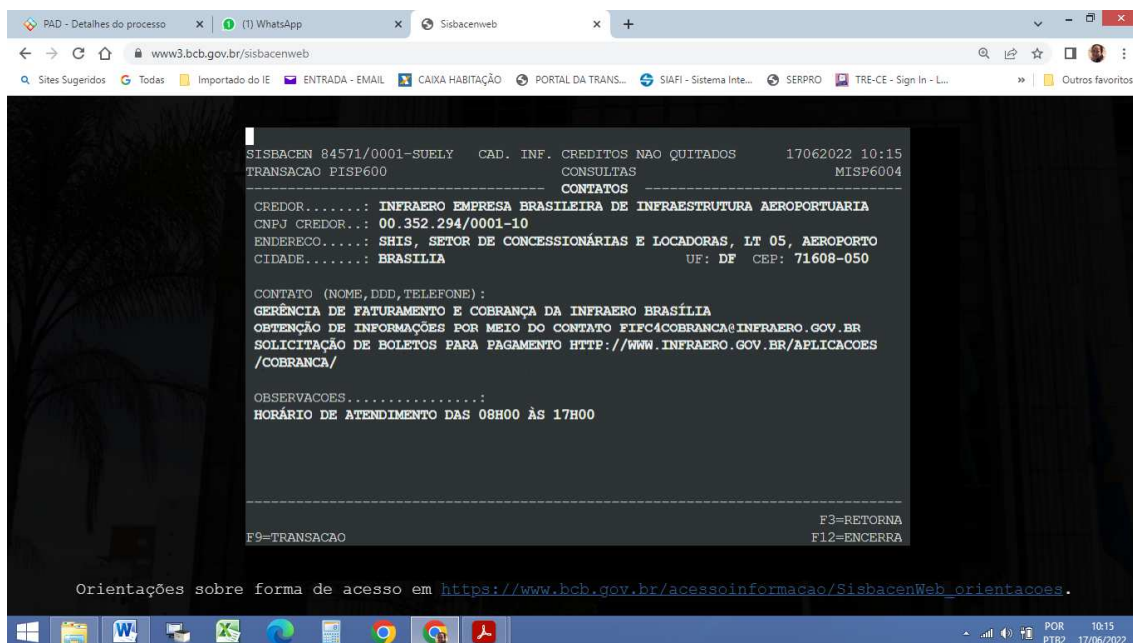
PAD - Detalhes do processo × (1) WhatsApp × Sisbacenweb × +

www3.bcb.gov.br/sisbacenweb

Sites Sugeridos Todas Importado do IE ENTRADA - EMAIL CAIXA HABITAÇÃO PORTAL DA TRANS... SIAFI - Sistema Inte... SERPRO TRE-CE - Sign In - L... » Outros favoritos

SISBACEN 84571/0001-SUELY CAD. INF. CREDITOS NAO QUITADOS 17062022 10:15
TRANSACAO PISP600 CONSULTAS MISP6004
CONTATOS

CREDOR.......: INFRAERO EMPRESA BRASILEIRA DE INFRAESTRUTURA AEROPORTUARIA
CNPJ CREDOR..: 00.352.294/0001-10
ENDERECO.....: SHIS, SETOR DE CONCESSIONÁRIAS E LOCADORAS, LT 05, AEROPORTO
CIDADE.......: BRASILIA UF: DF CEP: 71608-050

CONTATO (NOME,DDD,TELEFONE):
GERÊNCIA DE FATURAMENTO E COBRANÇA DA INFRAERO BRASÍLIA
OBTENÇÃO DE INFORMAÇÕES POR MEIO DO CONTATO FIFC4COBRANCA@INFRAERO.GOV.BR
SOLICITAÇÃO DE BOLETOS PARA PAGAMENTO HTTP://WWW.INFRAERO.GOV.BR/APLICACOES /COBRANCA/

OBSERVACOES................:
HORÁRIO DE ATENDIMENTO DAS 08H00 ÀS 17H00

F3=RETORNA
F9=TRANSACAO F12=ENCERRA

Orientações sobre forma de acesso em https://www.bcb.gov.br/acessoinformacao/SisbacenWeb_orientacoes.

POR PTB2 10:15 17/06/2022